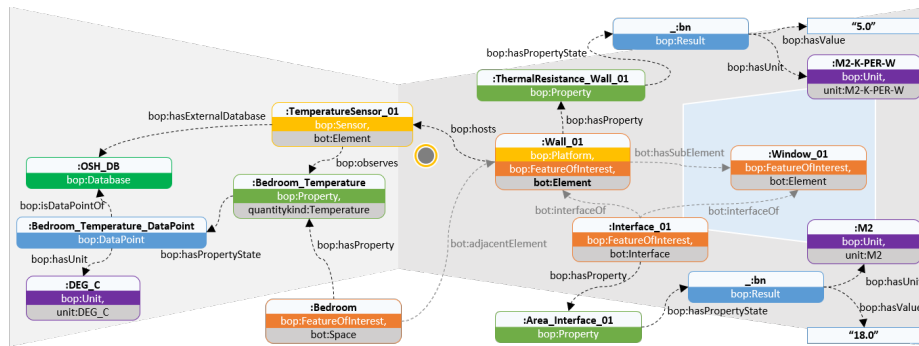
_:bn
bop:Result

"5.0"

bop:hasPropertyState

bop:hasValue

bop:hasUnit

:ThermalResistance_Wall_01
bop:Property

:M2-K-PER-W
bop:Unit,
unit:M2-K-PER-W

bop:hasExternalDatabase

:TemperatureSensor_01
bop:Sensor,
bot:Element

bop:hosts

bop:hasProperty

:OSH_DB
bop:Database

bop:observes

:Wall_01
bop:Platform,
bop:FeatureOfInterest,
bot:Element

bot:hasSubElement

:Window_01
bop:FeatureOfInterest,
bot:Element

:Bedroom_Temperature
bop:Property,
quantitykind:Temperature

bop:isDataPointOf

:Bedroom_Temperature_DataPoint
bop:DataPoint

bot:interfaceOf

bot:interfaceOf

bop:hasPropertyState

bot:adjacentElement

:Interface_01
bop:FeatureOfInterest,
bot:Interface

:M2
bop:Unit,
unit:M2

bop:hasUnit

bop:hasProperty

bop:hasUnit

:DEG_C
bop:Unit,
unit:DEG_C

bop:hasProperty

_:bn
bop:Result

bop:hasValue

:Bedroom
bop:FeatureOfInterest,
bot:Space

:Area_Interface_01
bop:Property

bop:hasPropertyState

"18.0"